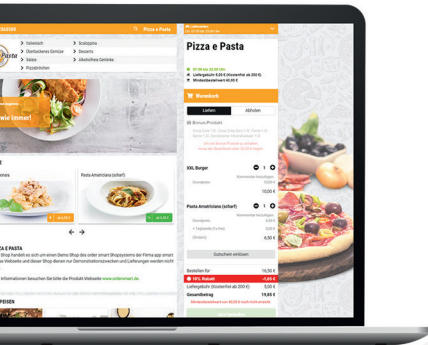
Pizza e Pasta

Italienisch
Überbackenes Gemüse
Salate
Pizzabrötchen

Scaloppine
Desserts
Alkoholfreie Getränke

wie immer!

Pasta Amatriciana (scharf)

A PASTA

Informationen besuchen Sie bitte die Produkt Webseite www.ordersmart.de

SPEISEN

Pizza e Pasta

Warenkorb

Liefern
Abholen

Bonus-Produkt

XXL Burger
1
10,00 €

Pasta Amatriciana (scharf)
1
6,50 €

Gutschein einlösen

Bestellen für
16,50 €
10% Rabatt
-1,65 €
Liefergebühr (Kostenfrei ab 200 €)
5,00 €
Gesamtbetrag
19,85 €